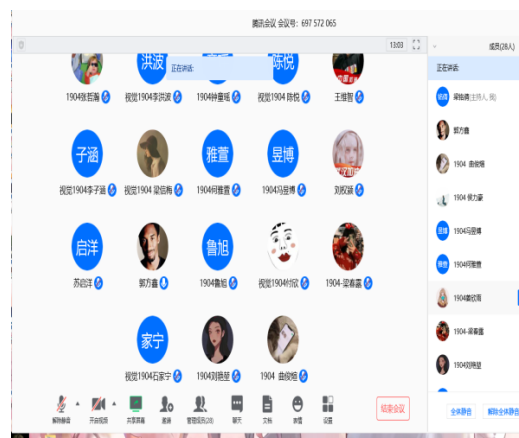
腾讯会议 会议号：697 572 065

13:03

正在讲话:

洪波
陈悦

1904张哲瀚
视觉1904李洪波
1904钟夏瑶
视觉1904 陈悦
王维智

子涵
雅萱
昱博

视觉1904李子涵
视觉1904 梁铂梅
1904何雅萱
1904冯昱博
刘权斌

启洋
鲁旭

苏启洋
郭方鑫
1904鲁旭
视觉1904什欣
1904-梁春露

家宁

视觉1904石家宁
1904刘艳苗
1904 曲俊旭

解除静音
开启视频
共享屏幕
邀请
管理成员(28)
聊天
文档
表情
设置
结束会议

成员(28人)

正在讲话:

蒋艳青(主持人, 我)
郭方鑫
1904 曲俊旭
1904 侯力豪
1904冯昱博
1904何雅萱
1904詹欣雨
1904-梁春露
1904刘艳苗

全体静音
解除全体静音